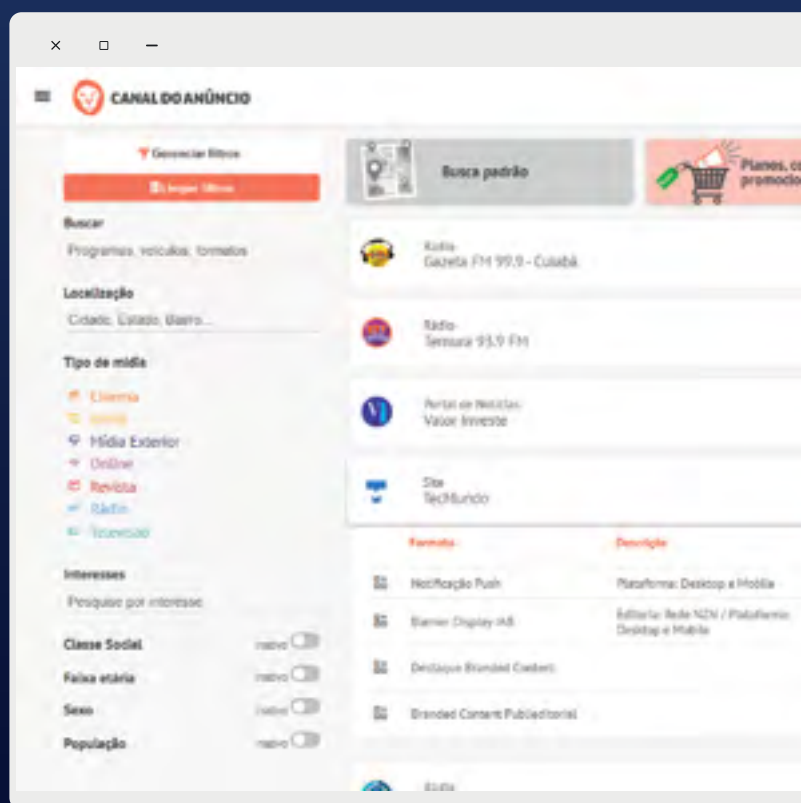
CANAL DO ANÚNCIO

Gerenciar filtros

Limpar filtros

Buscar

Programas, veículos, formatos

Localização

Cidade, Estado, Bairro...

Tipo de mídia

Cinema

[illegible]

Mídia Exterior

Online

Revista

Rádio

Televisão

Interesses

Pesquise por interesse

Classe Social inativo

Faixa etária inativo

Sexo inativo

População inativo

Busca padrão

Planos, co promoçõ

Rádio
Gazeta FM 99.9 - Cuiabá

Rádio
Ternura 93.9 FM

Portal de Notícias
Valor Investe

Site
TecMundo

| Formato | Descrição |
|---|---|
| Notificação Push | Plataforma: Desktop e Mobile |
| Banner Display IAB | Editoria: Rede NZN / Plataforma: Desktop e Mobile |
| Destaque Branded Content | |
| Branded Content Publieditorial | |

Rádio